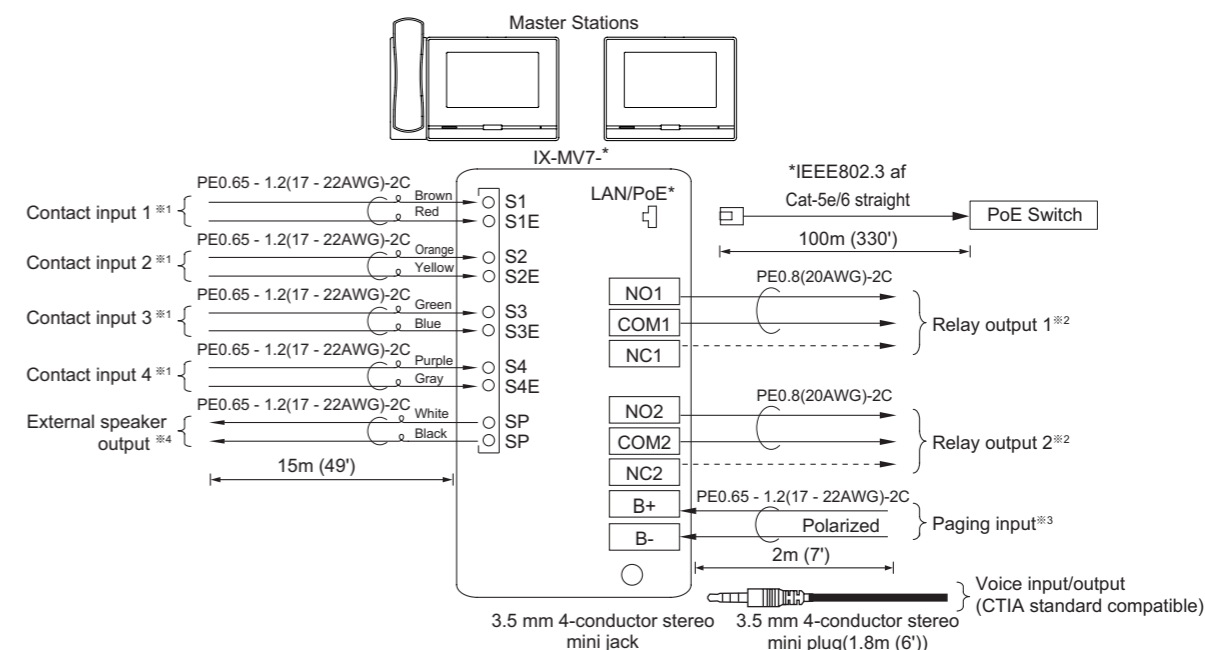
Master Stations

IX-MV7-*

*IEEE802.3 af

Cat-5e/6 straight

LAN/PoE*

PoE Switch

100m (330')

PE0.65 - 1.2(17 - 22AWG)-2C

Contact input 1 ※1

Brown

Red

S1

S1E

PE0.65 - 1.2(17 - 22AWG)-2C

Contact input 2 ※1

Orange

Yellow

S2

S2E

PE0.65 - 1.2(17 - 22AWG)-2C

Contact input 3 ※1

Green

Blue

S3

S3E

PE0.65 - 1.2(17 - 22AWG)-2C

Contact input 4 ※1

Purple

Gray

S4

S4E

PE0.65 - 1.2(17 - 22AWG)-2C

External speaker output ※4

White

Black

SP

SP

15m (49')

NO1

COM1

NC1

PE0.8(20AWG)-2C

Relay output 1※2

NO2

COM2

NC2

PE0.8(20AWG)-2C

Relay output 2※2

B+

B-

PE0.65 - 1.2(17 - 22AWG)-2C

Polarized

Paging input※3

2m (7')

Voice input/output (CTIA standard compatible)

3.5 mm 4-conductor stereo mini jack

3.5 mm 4-conductor stereo mini plug(1.8m (6'))